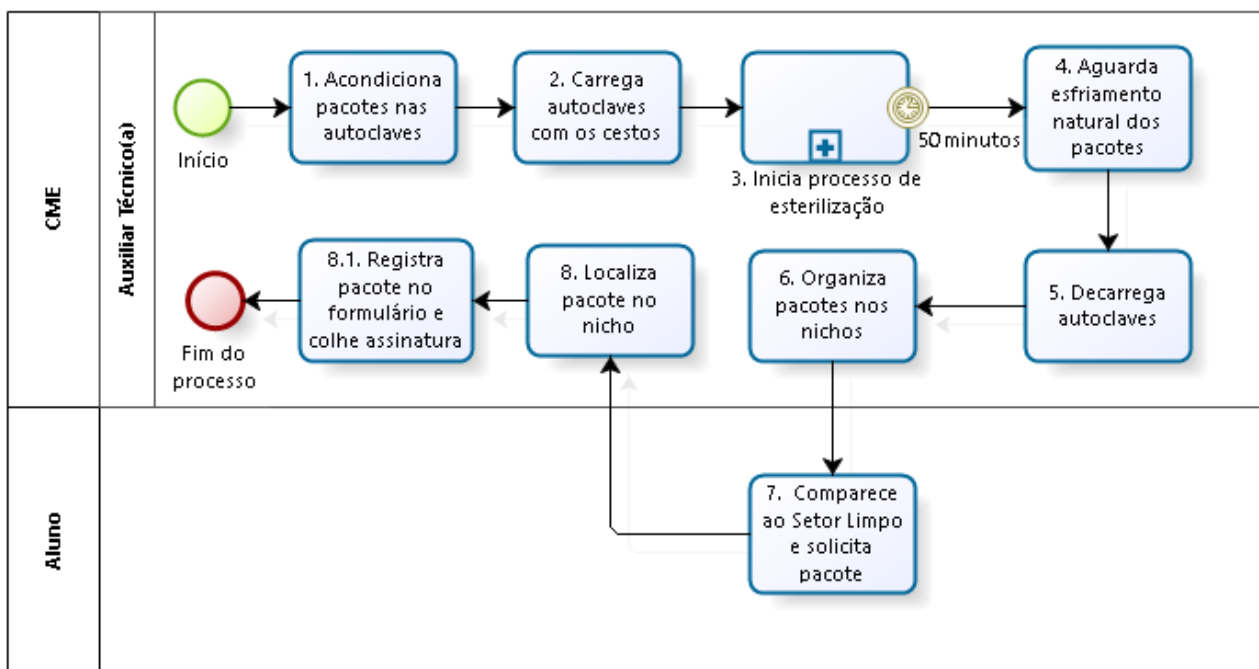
CME

Auxiliar Técnico(a)

Início

1. Acondiciona pacotes nas autoclaves

2. Carrega autoclaves com os cestos

3. Inicia processo de esterilização

50 minutos

4. Aguarda esfriamento natural dos pacotes

5. Decarrega autoclaves

6. Organiza pacotes nos nichos

8. Localiza pacote no nicho

8.1. Registra pacote no formulário e colhe assinatura

Fim do processo

Aluno

7. Comparece ao Setor Limpo e solicita pacote